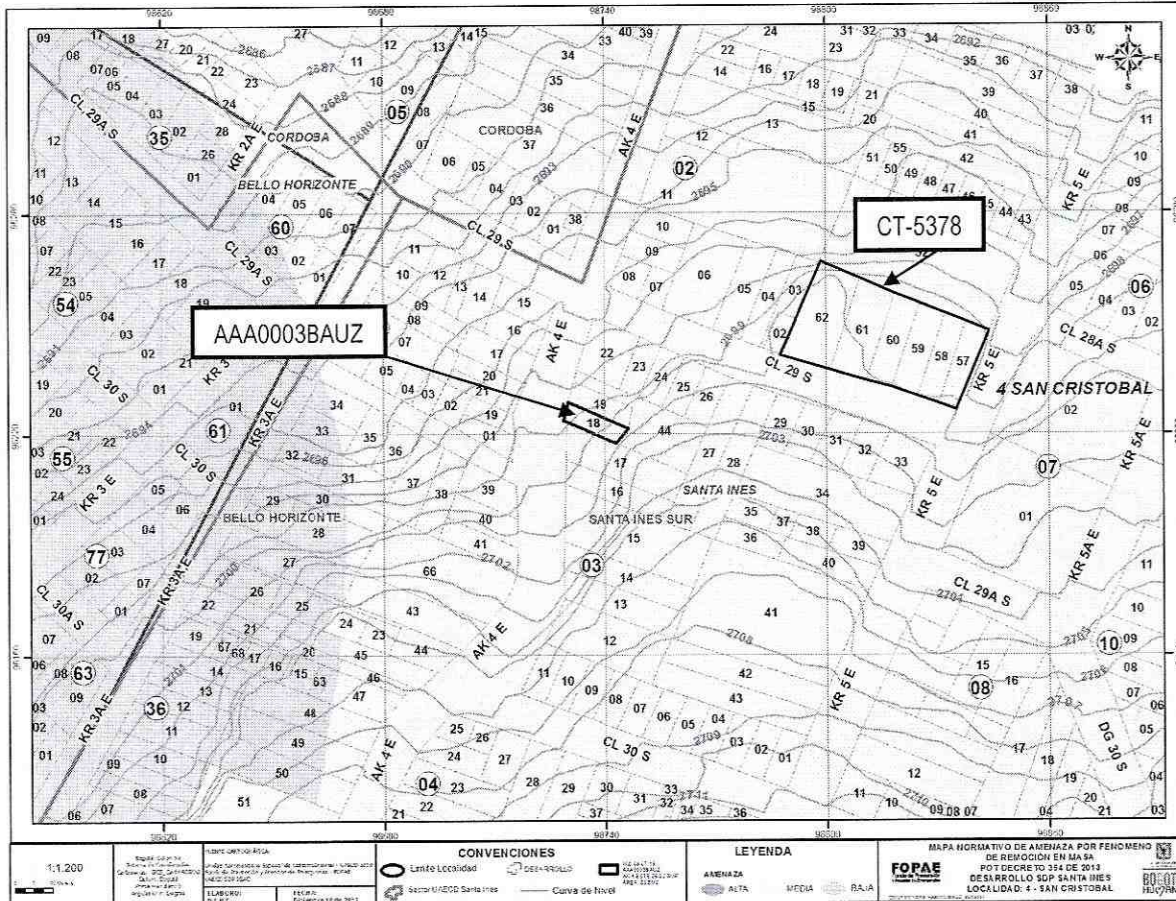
98620 98680 98740 98800 98860

N W E S

CT-5378

AAA0003BAUZ

CL 29A S
KR 2A E
CORDOBA
BELLO HORIZONTE
CORDOBA
AK 4 E
CL 29 S
CL 29A S
CL 30 S
KR 3
KR 3A E
KR 3 E
CL 30 S
BELLO HORIZONTE
SANTA INES SUR
SANTA INES
CL 29 S
KR 5 E
4 SAN CRISTOBAL
CL 28A S
KR 5 E
KR 5 E
KR 5A E
KR 5A E
CL 29A S
CL 30A S
KR 3A E
KR 3A E
AK 4 E
AK 4 E
KR 5 E
CL 30 S
DG 30 S

35 54 55 77 63 36 61 60 05 02 06 07 03 04 10 08

2686 2687 2688 2689 2690 2693 2695 2699 2694 2696 2700 2702 2703 2704 2705 2706 2707 2708 2709 2710 2711 2697 2698

1:1.200

FUENTE CARTOGRÁFICA

ELABORÓ

FECHA

CONVENCIONES
Límite Localidad
Sector UAECD Santa Ines
DESARROLLO
Curva de Nivel

LEYENDA
AMENAZA
ALTA
MEDIA
BAJA

FOPAE

MAPA NORMATIVO DE AMENAZA POR FENÓMENO DE REMOCIÓN EN MASA
POT DECRETO 364 DE 2013
DESARROLLO SDP SANTA INES
LOCALIDAD: 4 - SAN CRISTOBAL

BOGOTÁ HUMANA